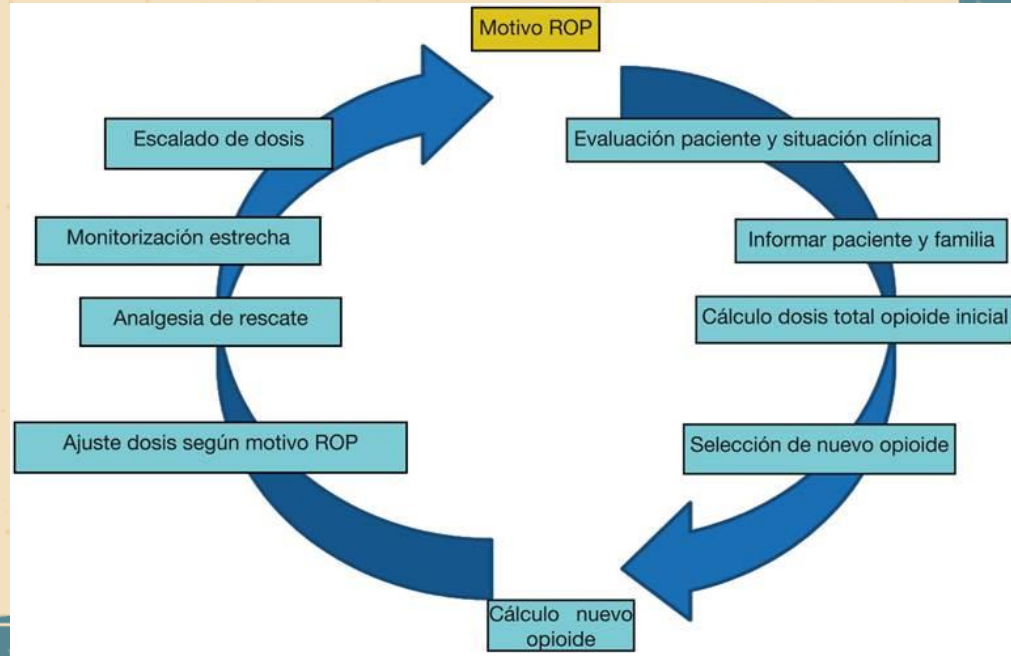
Motivo ROP

Evaluación paciente y situación clínica

Informar paciente y familia

Cálculo dosis total opioide inicial

Selección de nuevo opioide

Cálculo nuevo opioide

Ajuste dosis según motivo ROP

Analgesia de rescate

Monitorización estrecha

Escalado de dosis